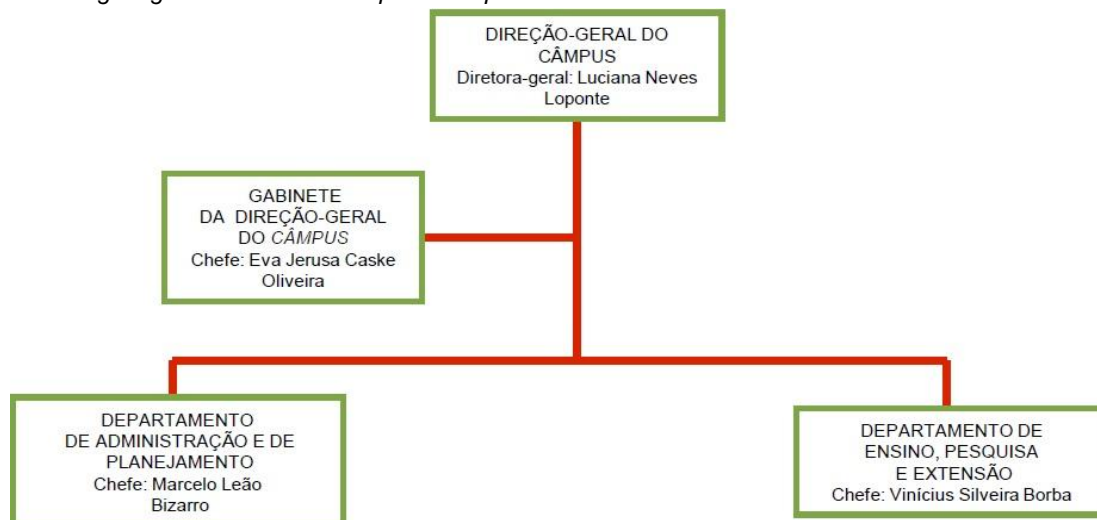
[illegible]

DIREÇÃO-GERAL DO CÂMPUS
Diretora-geral: Luciana Neves Loponte

GABINETE DA DIREÇÃO-GERAL DO *CÂMPUS*
Chefe: Eva Jerusa Caske Oliveira

DEPARTAMENTO DE ADMINISTRAÇÃO E DE PLANEJAMENTO
Chefe: Marcelo Leão Bizarro

DEPARTAMENTO DE ENSINO, PESQUISA E EXTENSÃO
Chefe: Vinícius Silveira Borba